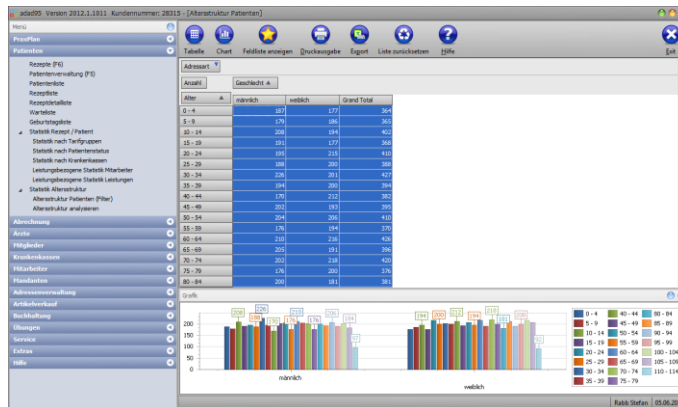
adad95 Version 2012.1.1011 Kundennummer: 28315 - [Altersstruktur Patienten]

Menü

PraxPlan

Patienten

Rezepte (F6)
Patientenverwaltung (F5)
Patientenliste
Rezeptliste
Rezeptdetailliste
Warteliste
Geburtstagsliste
Statistik Rezept / Patient
Statistik nach Tarifgruppen
Statistik nach Patientenstatus
Statistik nach Krankenkassen
Leistungsbezogene Statistik Mitarbeiter
Leistungsbezogene Statistik Leistungen
Statistik Altersstruktur
Altersstruktur Patienten (Filter)
Altersstruktur analysieren

Abrechnung
Ärzte
Mitglieder
Krankenkassen
Mitarbeiter
Mandanten
Adressenverwaltung
Artikelverkauf
Buchhaltung
Übungen
Service
Extras
Hilfe

Tabelle Chart Feldliste anzeigen Druckausgabe Export Liste zurücksetzen Hilfe Exit

Adressart

Anzahl Geschlecht

| Alter | männlich | weiblich | Grand Total |
|---|---|---|---|
| 0 - 4 | 187 | 177 | 364 |
| 5 - 9 | 179 | 186 | 365 |
| 10 - 14 | 208 | 194 | 402 |
| 15 - 19 | 191 | 177 | 368 |
| 20 - 24 | 195 | 215 | 410 |
| 25 - 29 | 188 | 200 | 388 |
| 30 - 34 | 226 | 201 | 427 |
| 35 - 39 | 194 | 200 | 394 |
| 40 - 44 | 170 | 212 | 382 |
| 45 - 49 | 202 | 193 | 395 |
| 50 - 54 | 204 | 206 | 410 |
| 55 - 59 | 176 | 194 | 370 |
| 60 - 64 | 210 | 216 | 426 |
| 65 - 69 | 205 | 191 | 396 |
| 70 - 74 | 202 | 218 | 420 |
| 75 - 79 | 176 | 200 | 376 |
| 80 - 84 | 200 | 181 | 381 |

Grafik

200
150
100
50
0

208 226 210 202 176 194 194 200 212 206 216

männlich weiblich

0 - 4
5 - 9
10 - 14
15 - 19
20 - 24
25 - 29
30 - 34
35 - 39
40 - 44
45 - 49
50 - 54
55 - 59
60 - 64
65 - 69
70 - 74
75 - 79
80 - 84
85 - 89
90 - 94
95 - 99
100 - 104
105 - 109
110 - 114

Rabb Stefan 05.06.20